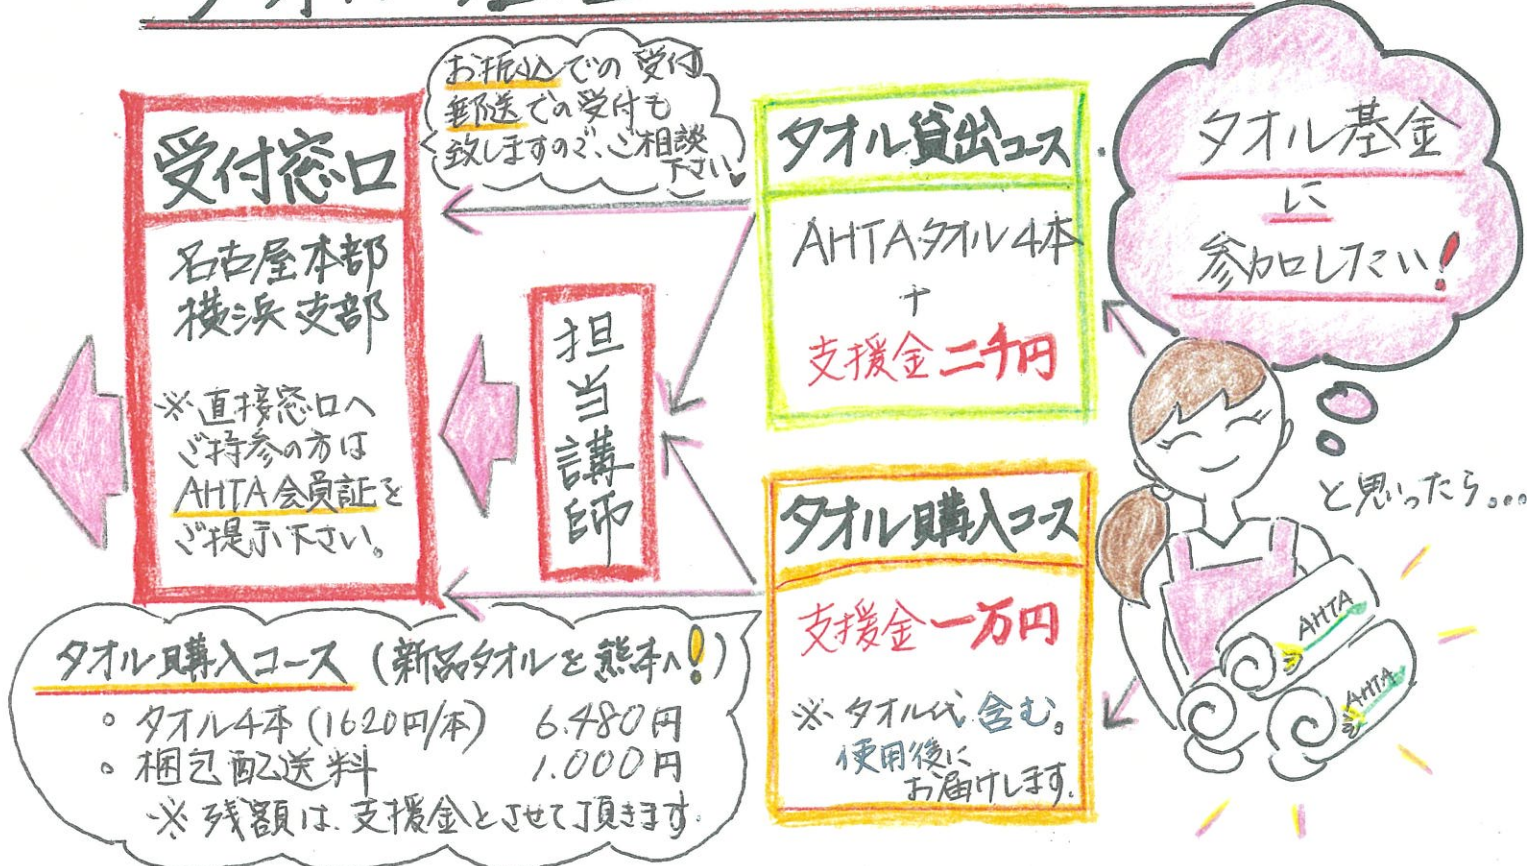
お振込での受付
郵送での受付も
致しますので、ご相談下さい

受付窓口

名古屋本部
横浜支部

※直接窓口へご持参の方はAHTA会員証をご提示下さい。

担当講師

タオル貸出コース

AHTAタオル4本
+
支援金二千円

タオル購入コース

支援金一万円

※タオル代含む。使用後にお届けします。

タオル基金
に
参加したい!

と思ったら。。。

AHTA
AHTA

タオル購入コース(新品タオルを熊本へ!)
◦ タオル4本(1620円/本) 6.480円
◦ 梱包配送料 1.000円
※残額は支援金とさせて頂きます。